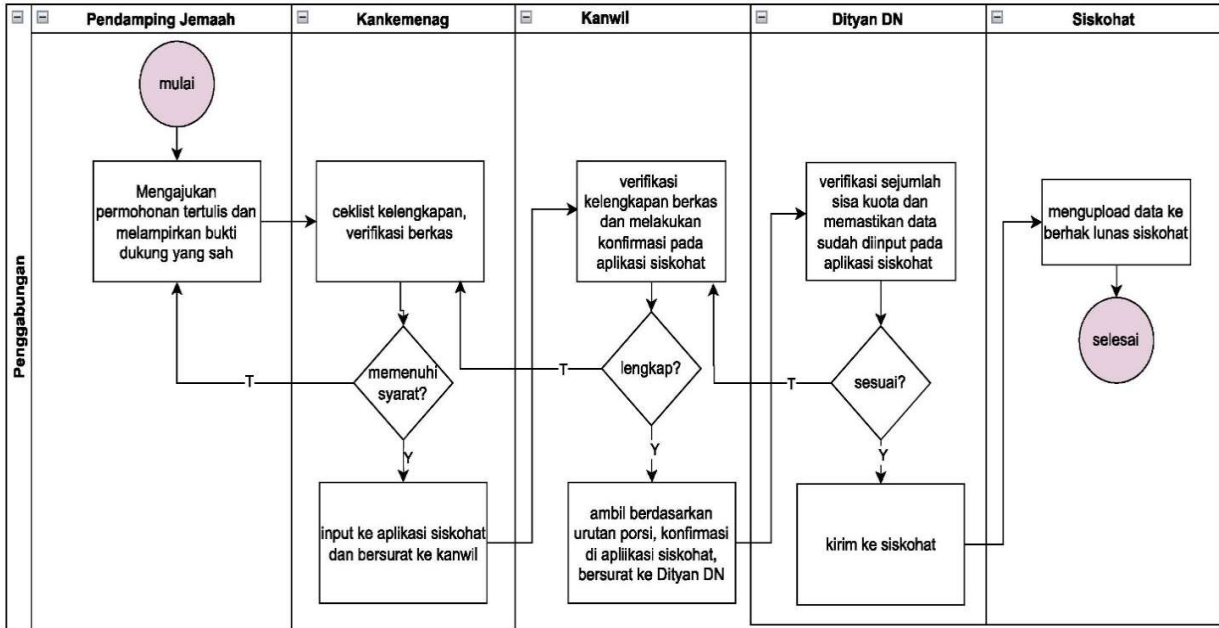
Penggabungan

Pendamping Jemaah

Kankemenag

Kanwil

Dityan DN

Siskohat

mulai

Mengajukan permohonan tertulis dan melampirkan bukti dukung yang sah

ceklist kelengkapan, verifikasi berkas

memenuhi syarat?

T

Y

input ke aplikasi siskohat dan bersurat ke kanwil

verifikasi kelengkapan berkas dan melakukan konfirmasi pada aplikasi siskohat

lengkap?

T

Y

ambil berdasarkan urutan porsi, konfirmasi di apliikasi siskohat, bersurat ke Dityan DN

verifikasi sejumlah sisa kuota dan memastikan data sudah diinput pada aplikasi siskohat

sesuai?

T

Y

kirim ke siskohat

mengupload data ke berhak lunas siskohat

selesai